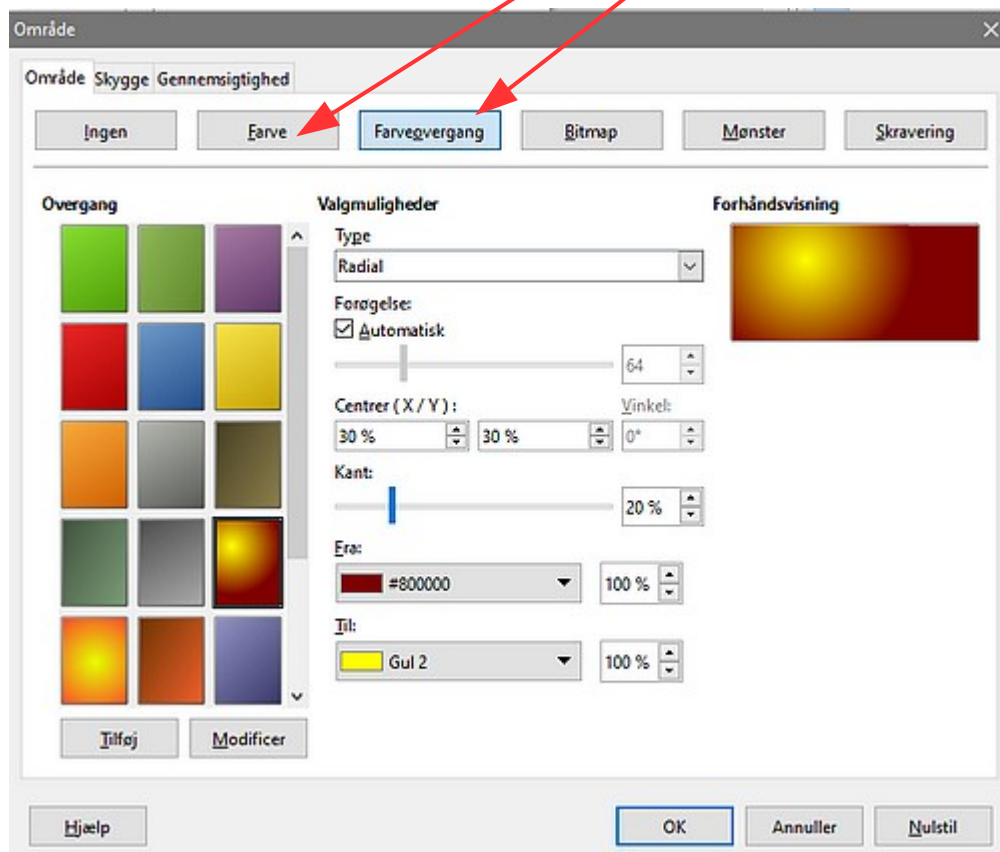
Område

Område Skygge Gennemsigtighed

Ingen
Farve
Farvegvergang
Bitmap
Mønster
Skravering

Overgang

Valgmuligheder

Type
Radial

Forøgelse:
Automatisk
64

Centrer ( X / Y ) :
30 %
30 %
Vinkel:
0°

Kant:
20 %

Fra:
#800000
100 %

Til:
Gul 2
100 %

Forhåndsvisning

Tilføj
Modificer

Hjælp
OK
Annuller
Nulstil